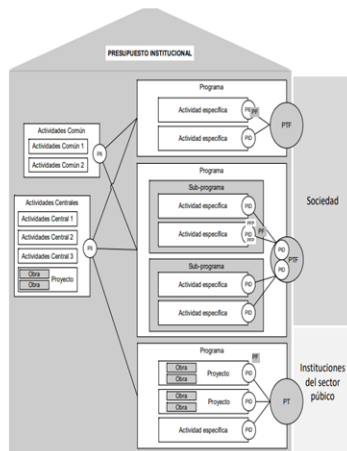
PRESUPUESTO INSTITUCIONAL

Actividades Común
Actividades Común 1
Actividades Común 2
PI

Actividades Centrales
Actividades Central 1
Actividades Central 2
Actividades Central 3
Obra
Obra
Proyecto
PI

Programa
Actividad específica
PID
PF
Actividad específica
PID
PTF

Programa
Sub-programa
Actividad específica
PID
Actividad específica
PID
PF
Sub-programa
Actividad específica
PID
Actividad específica
PID
PID
PTF
PID

Programa
PF
Obra
Obra
Proyecto
PID
Obra
Obra
Proyecto
PID
Actividad específica
PID
PT

Sociedad

Instituciones del sector público